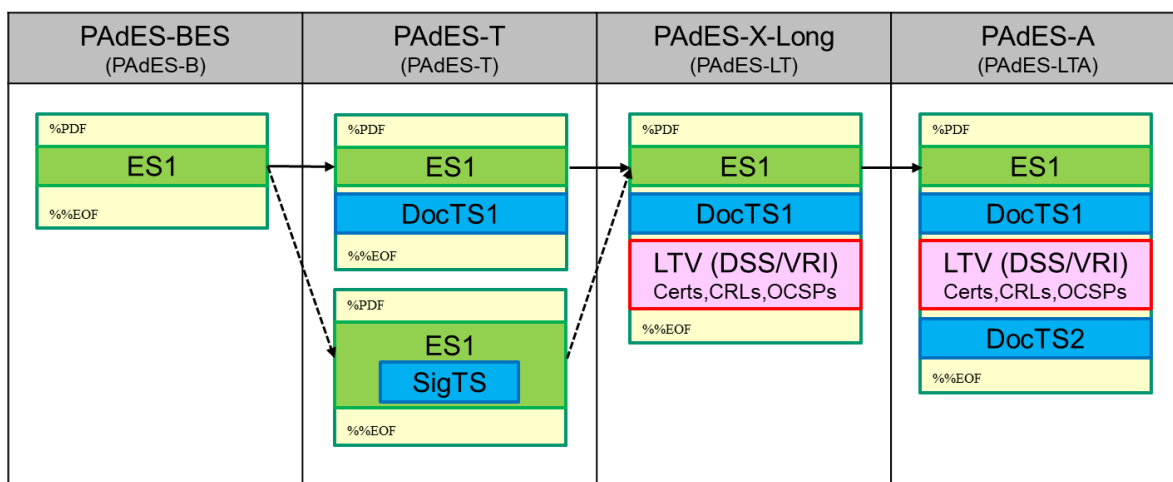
PAdES-BES
(PAdES-B)

%PDF
ES1
%%EOF

PAdES-T
(PAdES-T)

%PDF
ES1
DocTS1
%%EOF

%PDF
ES1
SigTS
%%EOF

PAdES-X-Long
(PAdES-LT)

%PDF
ES1
DocTS1
LTV (DSS/VRI)
Certs,CRLs,OCSPs
%%EOF

PAdES-A
(PAdES-LTA)

%PDF
ES1
DocTS1
LTV (DSS/VRI)
Certs,CRLs,OCSPs
DocTS2
%%EOF